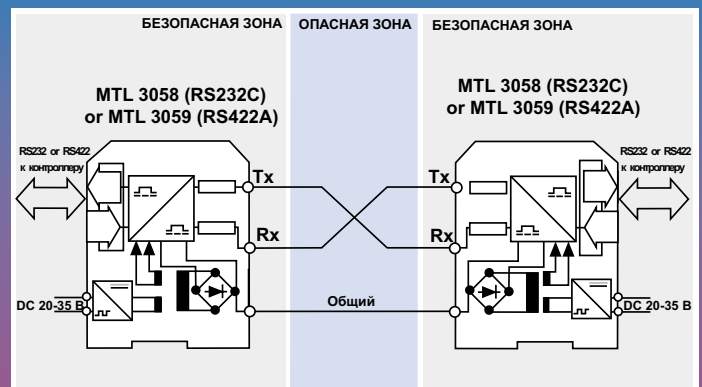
БЕЗОПАСНАЯ ЗОНА
ОПАСНАЯ ЗОНА
БЕЗОПАСНАЯ ЗОНА

MTL 3058 (RS232C) or MTL 3059 (RS422A)

MTL 3058 (RS232C) or MTL 3059 (RS422A)

RS232 or RS422 к контроллеру

RS232 or RS422 к контроллеру

Tx
Rx
Tx
Rx

DC 20-35 В
Общий
DC 20-35 В